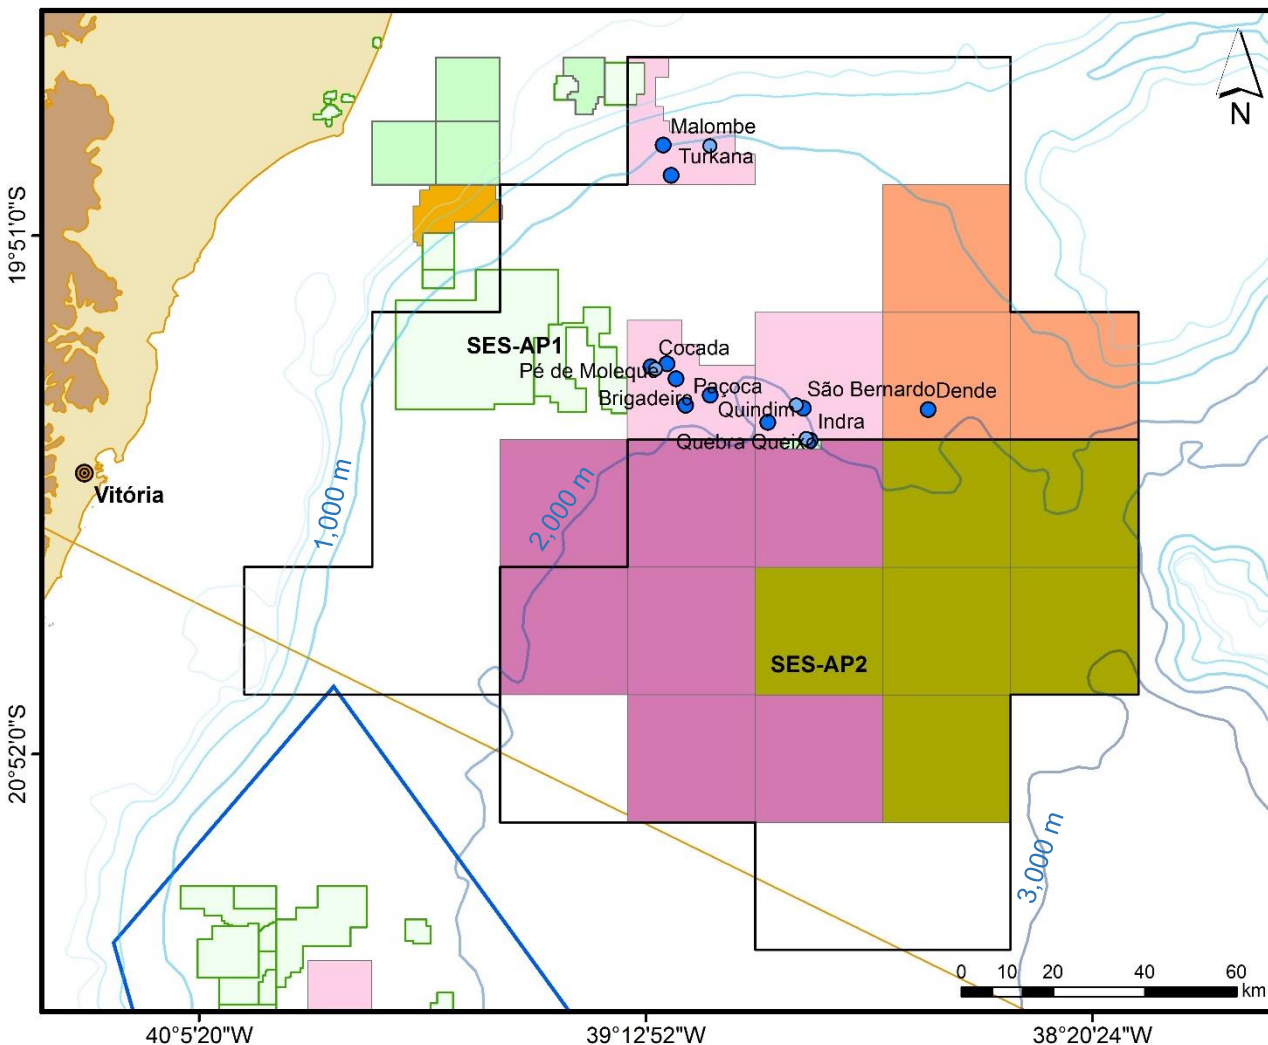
N
Malombe
Turkana
19°51'0"S
SES-AP1
Cocada
Pé de Moleque
Paçoca
Brigadeiro
São Bernardo
Dende
Quindim
Indra
Quebra Queixo
Vitória
1,000 m
2,000 m
SES-AP2
20°52'0"S
3,000 m
0 10 20 40 60 km
40°5'20"W
39°12'52"W
38°20'24"W